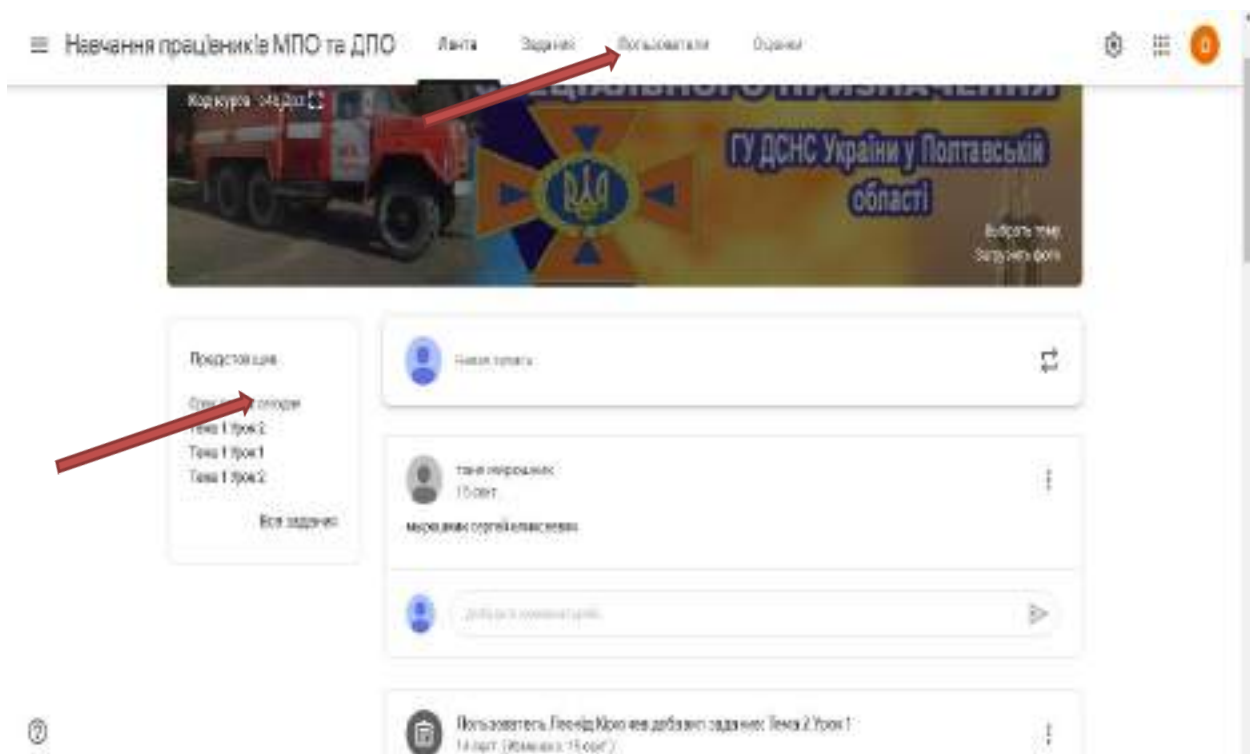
Навчання працівників МПО та ДПО Лента Задания Пользователи Оценки

Код курса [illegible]

ГУ ДСНС України у Полтавській області

Выбрать тему
Загрузить фото

Предстоящие
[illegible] сегодня
Тема 1 Урок 2
Тема 1 Урок 1
Тема 1 Урок 2
Все задания

Новая запись

таня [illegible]
15 сент.

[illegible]

Добавьте комментарий...

Пользователь Леонід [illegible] добавил задание: Тема 2 Урок 1
14 сент. (Изменено: 15 сент.)

0